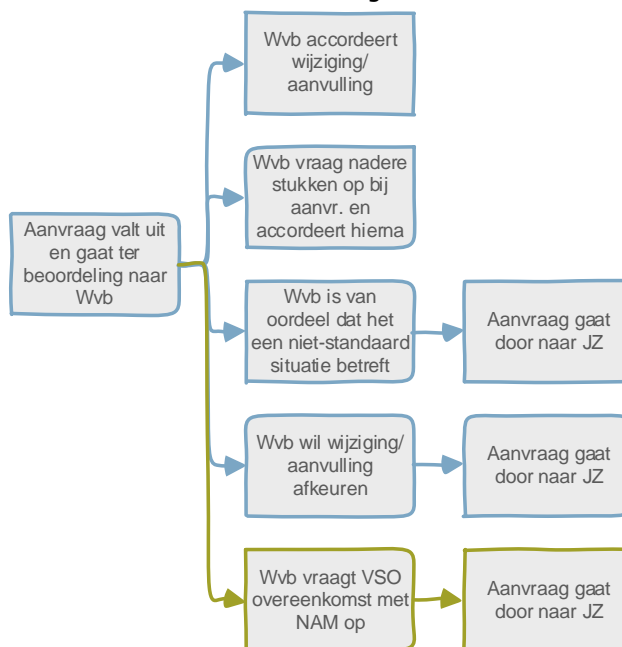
Aanvraag valt uit en gaat ter beoordeling naar Wvb

Wvb accordeert wijziging/ aanvulling

Wvb vraag nadere stukken op bij aanvr. en accordeert hierna

Wvb is van oordeel dat het een niet-standaard situatie betreft

Aanvraag gaat door naar JZ

Wvb wil wijziging/ aanvulling afkeuren

Aanvraag gaat door naar JZ

Wvb vraagt VSO overeenkomst met NAM op

Aanvraag gaat door naar JZ